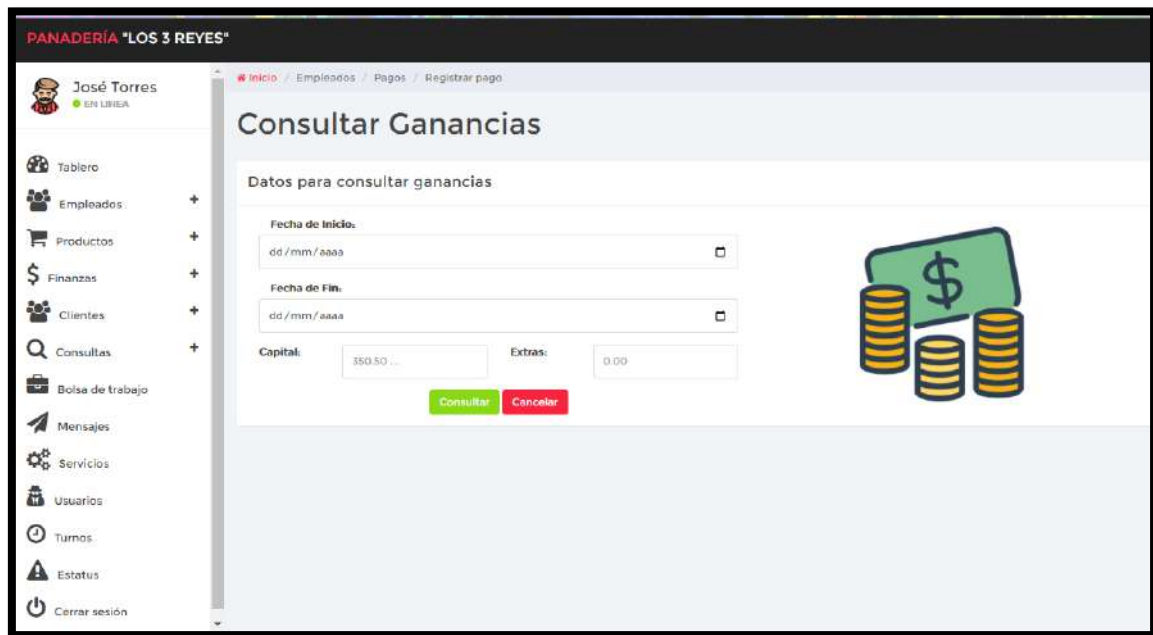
PANADERÍA "LOS 3 REYES"

José Torres
EN LINEA

Tablero
Empleados +
Productos +
Finanzas +
Clientes +
Consultas +
Bolsa de trabajo
Mensajes
Servicios
Usuarios
Turnos
Estatus
Cerrar sesión

Inicio / Empleados / Pagos / Registrar pago

Consultar Ganancias

Datos para consultar ganancias

Fecha de Inicio:
dd/mm/aaaa

Fecha de Fin:
dd/mm/aaaa

Capital: 350.50 ...
Extras: 0.00

Consultar Cancelar

$